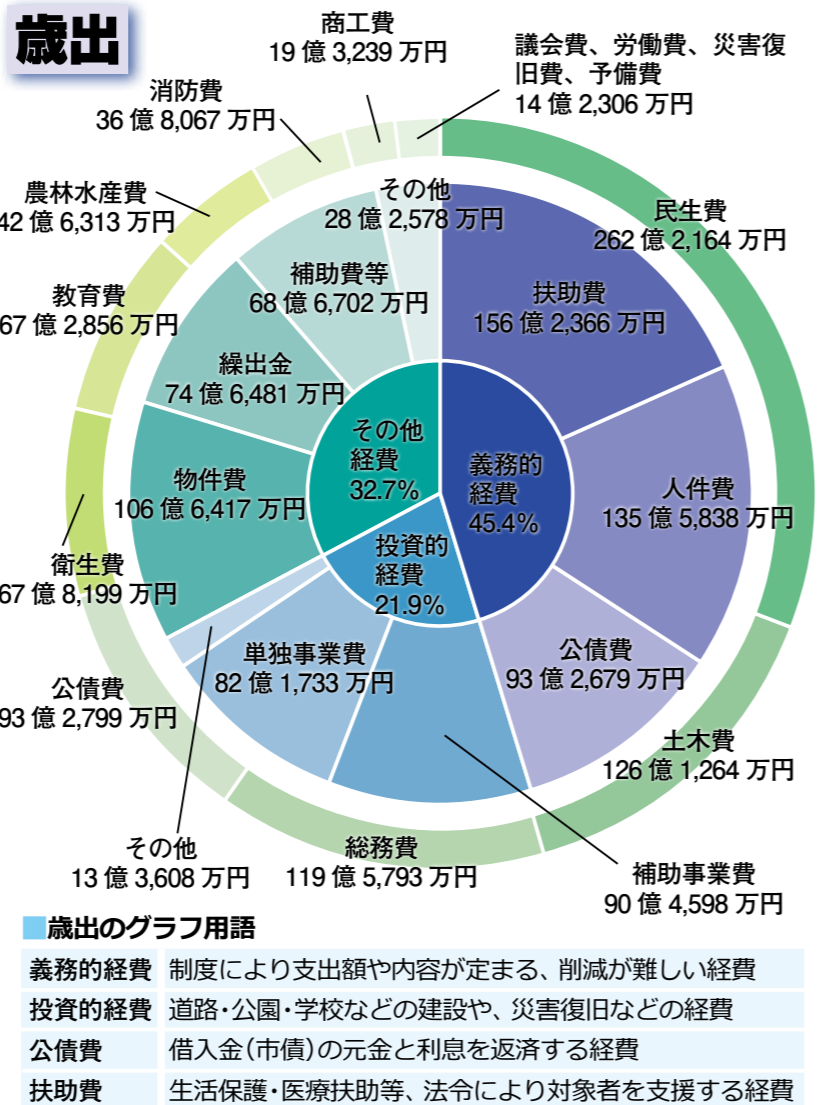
歳出

商工費
19 億 3,239 万円

議会費、労働費、災害復旧費、予備費
14 億 2,306 万円

消防費
36 億 8,067 万円

農林水産費
42 億 6,313 万円

教育費
67 億 2,856 万円

衛生費
67 億 8,199 万円

公債費
93 億 2,799 万円

その他
13 億 3,608 万円

総務費
119 億 5,793 万円

補助事業費
90 億 4,598 万円

土木費
126 億 1,264 万円

民生費
262 億 2,164 万円

その他
28 億 2,578 万円

補助費等
68 億 6,702 万円

繰出金
74 億 6,481 万円

物件費
106 億 6,417 万円

単独事業費
82 億 1,733 万円

公債費
93 億 2,679 万円

人件費
135 億 5,838 万円

扶助費
156 億 2,366 万円

その他経費
32.7%

義務的経費
45.4%

投資的経費
21.9%

歳出のグラフ用語

| 義務的経費 | 制度により支出額や内容が定まる、削減が難しい経費 |
|---|---|
| 投資的経費 | 道路・公園・学校などの建設や、災害復旧などの経費 |
| 公債費 | 借入金（市債）の元金と利息を返済する経費 |
| 扶助費 | 生活保護・医療扶助等、法令により対象者を支援する経費 |